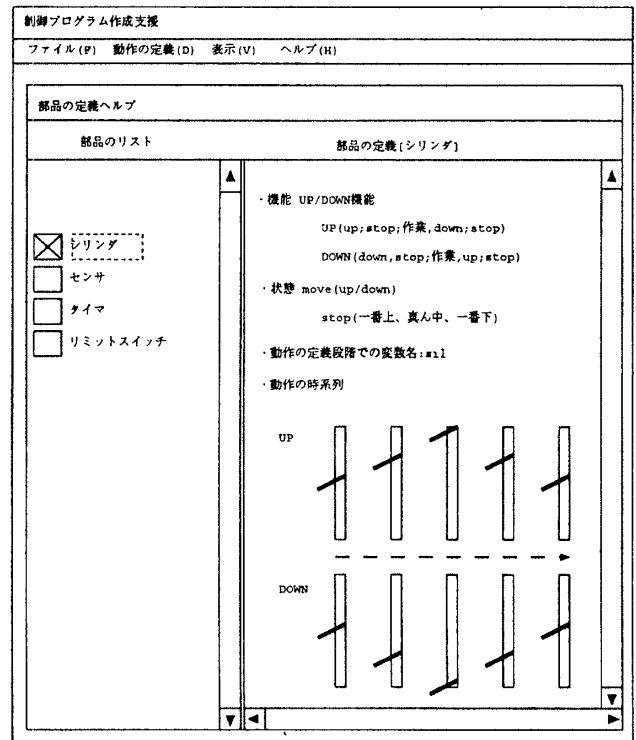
制御プログラム作成支援

ファイル(F)　動作の定義(D)　表示(V)　ヘルプ(H)

部品の定義ヘルプ

部品のリスト

部品の定義[シリンダ]

シリンダ

センサ

タイマ

リミットスイッチ

・機能 UP/DOWN機能

UP(up;stop;作業,down;stop)

DOWN(down,stop;作業,up;stop)

・状態 move(up/down)

stop(一番上、真ん中、一番下)

・動作の定義段階での変数名:s11

・動作の時系列

UP

DOWN